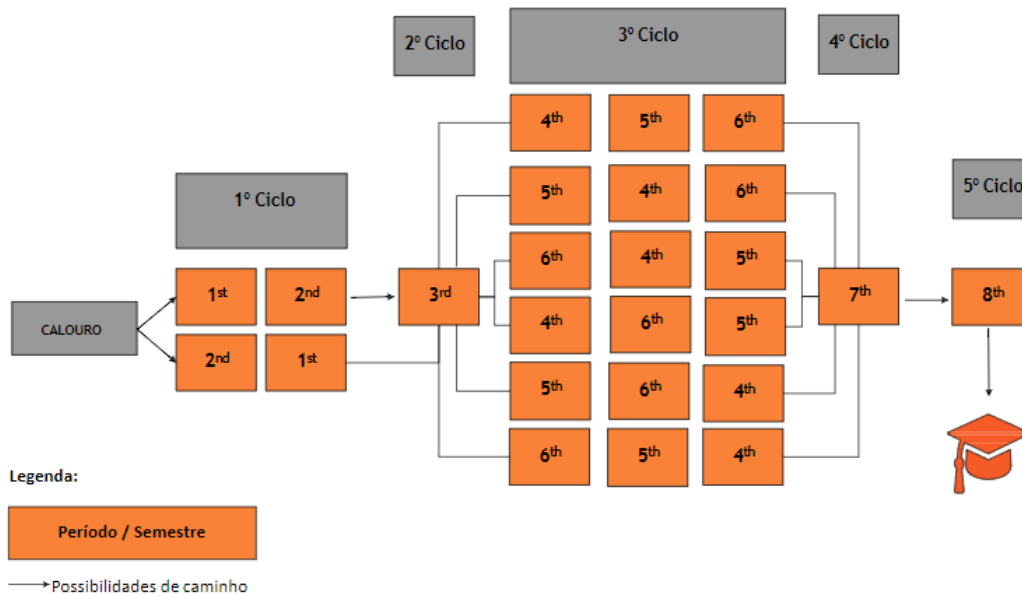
2º Ciclo

3º Ciclo

4º Ciclo

1º Ciclo

5º Ciclo

CALOURO

1$^{st}$
2$^{nd}$
2$^{nd}$
1$^{st}$

3$^{rd}$

4$^{th}$ 5$^{th}$ 6$^{th}$
5$^{th}$ 4$^{th}$ 6$^{th}$
6$^{th}$ 4$^{th}$ 5$^{th}$
4$^{th}$ 6$^{th}$ 5$^{th}$
5$^{th}$ 6$^{th}$ 4$^{th}$
6$^{th}$ 5$^{th}$ 4$^{th}$

7$^{th}$

8$^{th}$

Legenda:

Período / Semestre

Possibilidades de caminho